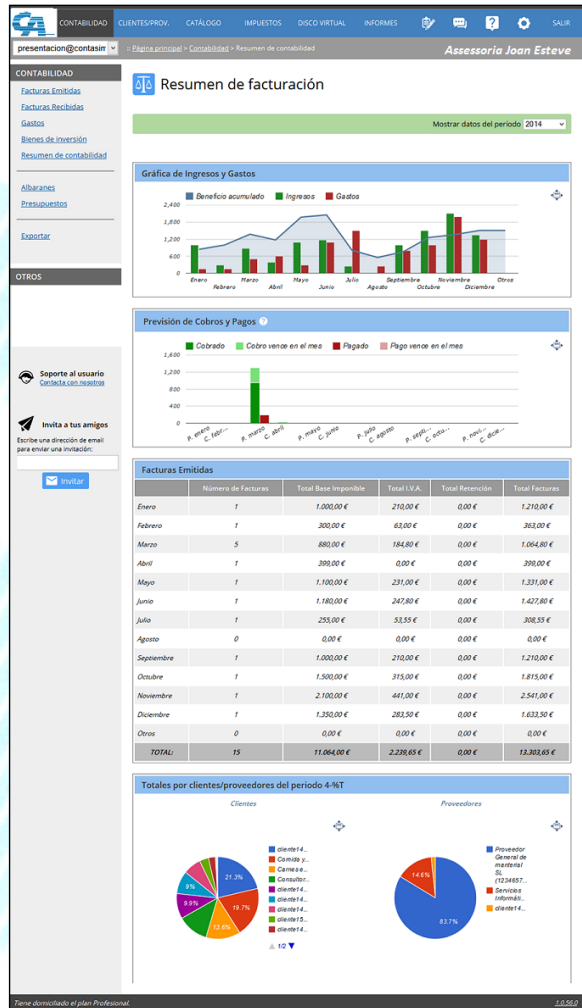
CONTABILIDAD CLIENTES/PROV. CATÁLOGO IMPUESTOS DISCO VIRTUAL INFORMES SALIR

presentacion@contasim

:: Página principal > Contabilidad > Resumen de contabilidad

Assessoria Joan Esteve

CONTABILIDAD
Facturas Emitidas
Facturas Recibidas
Gastos
Bienes de inversión
Resumen de contabilidad

Albaranes
Presupuestos

Exportar

OTROS

Soporte al usuario
Contacta con nosotros

Invita a tus amigos
Escribe una dirección de email para enviar una invitación:
Invitar

Resumen de facturación

Mostrar datos del período 2014

Gráfica de Ingresos y Gastos

Beneficio acumulado Ingresos Gastos

2,400
1,800
1,200
600
0

Enero Febrero Marzo Abril Mayo Junio Julio Agosto Septiembre Octubre Noviembre Diciembre Otros

Previsión de Cobros y Pagos

Cobrado Cobro vence en el mes Pagado Pago vence en el mes

1,600
1,200
800
400
0

P. enero C. febrer... P. marzo C. abril P. mayo C. junio P. julio C. agosto P. septi... C. octu... P. novie... C. dicie...

Facturas Emitidas

| | Número de Facturas | Total Base Imponible | Total I.V.A. | Total Retención | Total Facturas |
|---|---|---|---|---|---|
| Enero | 1 | 1.000,00 € | 210,00 € | 0,00 € | 1.210,00 € |
| Febrero | 1 | 300,00 € | 63,00 € | 0,00 € | 363,00 € |
| Marzo | 5 | 880,00 € | 184,80 € | 0,00 € | 1.064,80 € |
| Abril | 1 | 399,00 € | 0,00 € | 0,00 € | 399,00 € |
| Mayo | 1 | 1.100,00 € | 231,00 € | 0,00 € | 1.331,00 € |
| Junio | 1 | 1.180,00 € | 247,80 € | 0,00 € | 1.427,80 € |
| Julio | 1 | 255,00 € | 53,55 € | 0,00 € | 308,55 € |
| Agosto | 0 | 0,00 € | 0,00 € | 0,00 € | 0,00 € |
| Septiembre | 1 | 1.000,00 € | 210,00 € | 0,00 € | 1.210,00 € |
| Octubre | 1 | 1.500,00 € | 315,00 € | 0,00 € | 1.815,00 € |
| Noviembre | 1 | 2.100,00 € | 441,00 € | 0,00 € | 2.541,00 € |
| Diciembre | 1 | 1.350,00 € | 283,50 € | 0,00 € | 1.633,50 € |
| Otros | 0 | 0,00 € | 0,00 € | 0,00 € | 0,00 € |
| TOTAL: | 15 | 11.064,00 € | 2.239,65 € | 0,00 € | 13.303,65 € |

Totales por clientes/proveedores del periodo 4-%T

Clientes

21.3% 19.7% 13.6% 9.9% 9% 

cliente14...
Comida y...
Carnese...
Consultor...
cliente14...
cliente14...
cliente14...
cliente15...
cliente14...

1/2

Proveedores

14.6% 83.7%

Proveedor General de material SL (1234567...
Servicios Informáti...
cliente14...

Tiene domiciliado el plan Profesional.

1.0.56.0